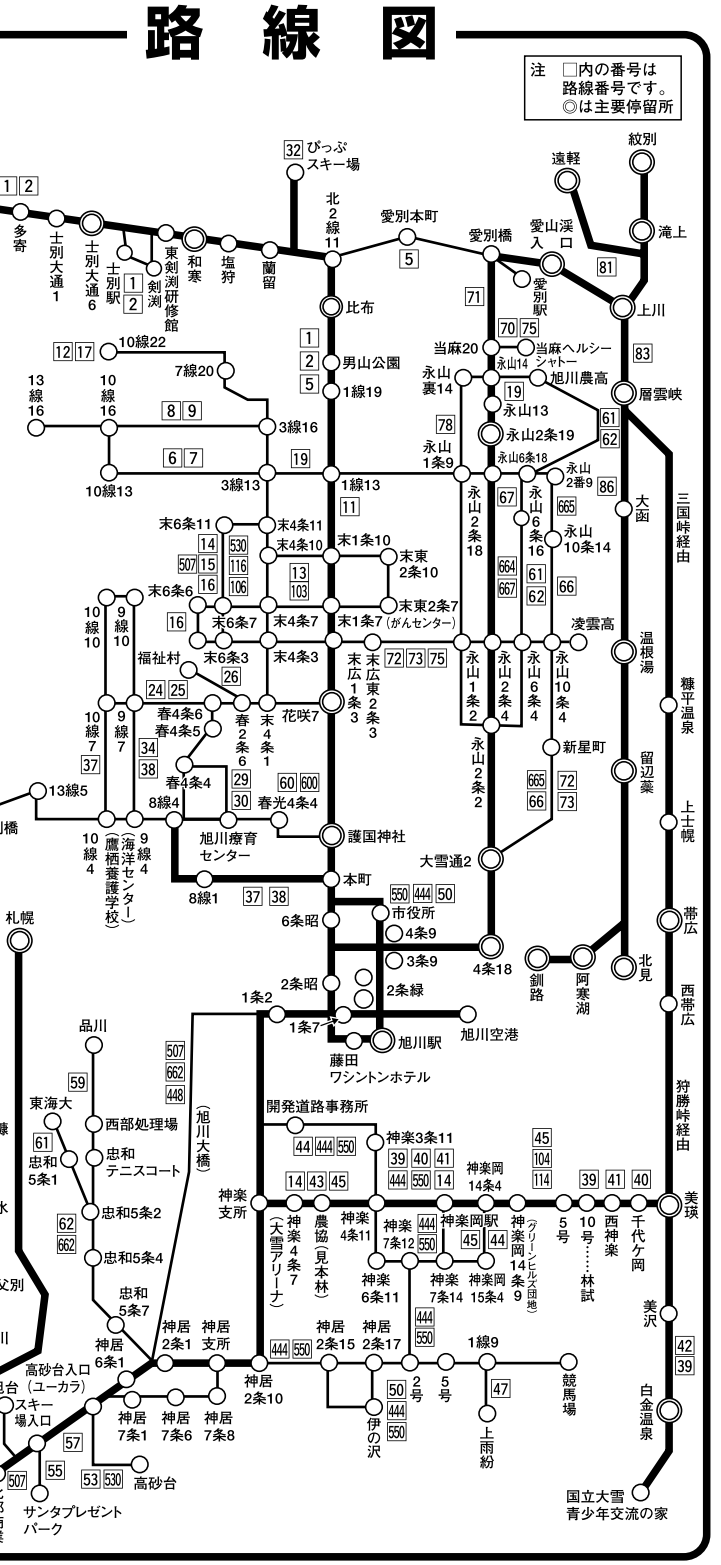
路線図

注 □内の番号は路線番号です。◎は主要停留所

1 2
32 ぴっぷスキー場
紋別
遠軽
北2線11
愛別本町
5
愛別橋
愛山入口
渓
滝上
81
多寄
士別大通1
士別大通6
士別駅
1 2
剣淵
東剣淵研修館
和寒
塩狩
蘭留
比布
71
70 75
愛別駅
上川
12 17
10線22
1
2
男山公園
5
1線19
当麻20
当麻ヘルシーシャトー
83
7線20
13線16
10線16
永山裏14
永山14
旭川農高
層雲峡
8 9
3線16
78
19
永山13
永山2条19
61
62
6 7
19
永山1条9
永山6条18
永山2番9
86
10線13
3線13
1線13
11
67
永山2条18
永山6条16
665
永山10条14
大函
三国峠経由
末6条11
末4条11
14
530
507 15
116
16
106
末4条10
末1条10
末東2条10
13
103
664
667
61
62
66
10線10
9線10
末6条6
16
末6条7
末4条7
末1条7
末東2条7(がんセンター)
凌雲高
福祉村
末6条3
末4条3
末広1条3
末広東2条3
72 73 75
永山1条2
永山2条4
永山6条4
永山10条4
温根湯
糠平温泉
26
24 25
春4条6
春4条5
10線7
9線7
春2条6
末4条1
花咲7
新星町
34
38
37
29
30
春4条4
60 600
665 72
66 73
留辺蘂
上士幌
13線5
8条4
春光4条4
永山2条2
橋
10線4
9線4
(海洋センター)
(鷹栖養護学校)
旭川療育センター
護国神社
大雪通2
8線1
37 38
本町
550 444 50
市役所
札幌
6条昭
4条9
3条9
4条18
帯広
2条昭
2条緑
釧路
阿寒湖
北見
西帯広
1条2
1条7
旭川駅
旭川空港
品川
507
662
448
藤田ワシントンホテル
59
(旭川大橋)
開発道路事務所
狩勝峠経由
東海大
西部処理場
61
忠和5条1
忠和テニスコート
44 444 550
神楽3条11
39 40 41
444 550 14
神楽岡14条4
45
104
114
神楽支所
14 43 45
39 41 40
美瑛
62
662
忠和5条2
神楽4条7
(大雪アリーナ)
農協(見本林)
神楽4条11
神楽7条12
444
550
神楽岡駅
45 44
神楽岡14条9
(グリーンヒルズ団地)
5号
10号……林試
西神楽
千代ケ岡
忠和5条4
神楽6条11
神楽7条14
神楽岡15条4
444
550
忠和5条7
美沢
父別
神居6条1
神居2条1
神居支所
神居2条15
神居2条17
1線9
42
39
高砂台入口(ユーカラ)
444 550
神居2条10
2号
5号
47
競馬場
白金温泉
スキー場入口
神居7条1
神居7条6
神居7条8
伊の沢
50
444
550
上雨紛
57
55
53 530
高砂台
507
サンタプレゼントパーク
国立大雪青少年交流の家